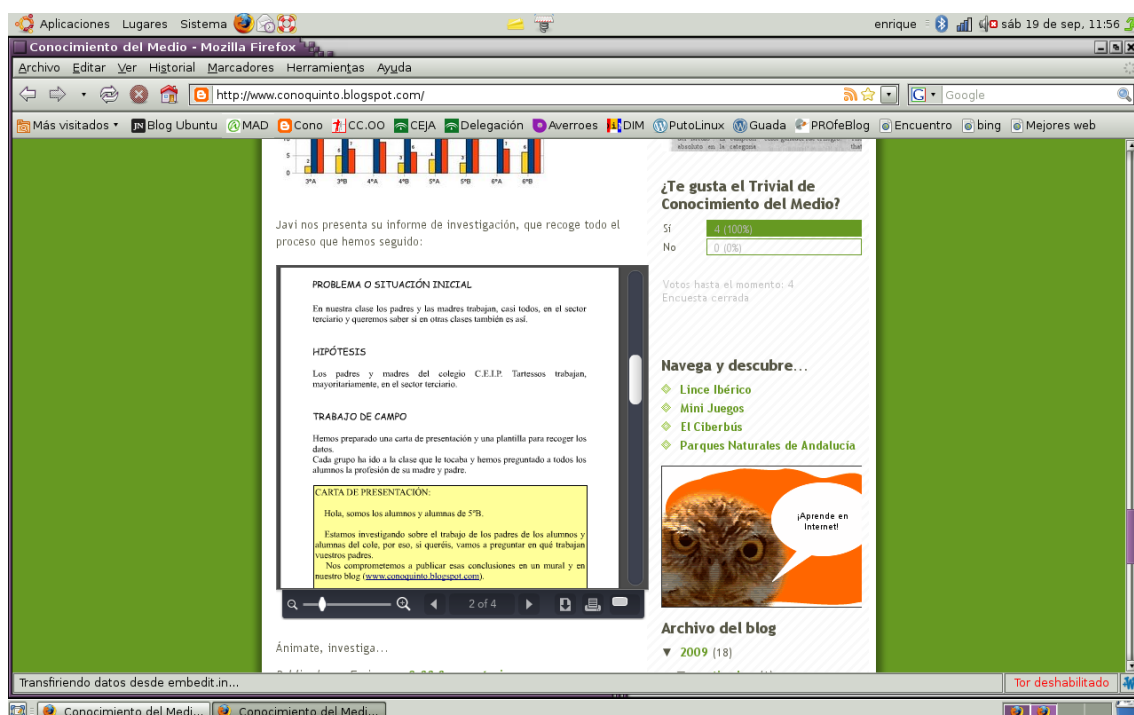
Aplicaciones Lugares Sistema

enrique sáb 19 de sep, 11:56

Conocimiento del Medio - Mozilla Firefox

Archivo Editar Ver Historial Marcadores Herramientas Ayuda

http://www.conoquinto.blogspot.com/

Google

Más visitados Blog Ubuntu MAD Cono CC.OO CEJA Delegación Averroes DIM PutoLinux Guada PROfeBlog Encuentro bing Mejores web

3ºA 3ºB 4ºA 4ºB 5ºA 5ºB 6ºA 6ºB

Javi nos presenta su informe de investigación, que recoge todo el proceso que hemos seguido:

PROBLEMA O SITUACIÓN INICIAL

En nuestra clase los padres y las madres trabajan, casi todos, en el sector terciario y queremos saber si en otras clases también es así.

HIPÓTESIS

Los padres y madres del colegio C.E.I.P. Tartessos trabajan, mayoritariamente, en el sector terciario.

TRABAJO DE CAMPO

Hemos preparado una carta de presentación y una plantilla para recoger los datos.
Cada grupo ha ido a la clase que le tocaba y hemos preguntado a todos los alumnos la profesión de su madre y padre.

CARTA DE PRESENTACIÓN:

Hola, somos los alumnos y alumnas de 5ºB.

Estamos investigando sobre el trabajo de los padres de los alumnos y alumnas del cole, por eso, si queréis, vamos a preguntar en qué trabajan vuestros padres.

Nos comprometemos a publicar esas conclusiones en un mural y en nuestro blog (www.conoquinto.blogspot.com).

2 of 4

Ánimate, investiga...

¿Te gusta el Trivial de Conocimiento del Medio?

| Sí | 4 (100%) |
|---|---|
| No | 0 (0%) |

Votos hasta el momento: 4
Encuesta cerrada

Navega y descubre...

Lince Ibérico
Mini Juegos
El Ciberbús
Parques Naturales de Andalucía

¡Aprende en Internet!

Archivo del blog

▼ 2009 (18)

Transfiriendo datos desde embedit.in...

Tor deshabilitado

Conocimiento del Medi... Conocimiento del Medi...